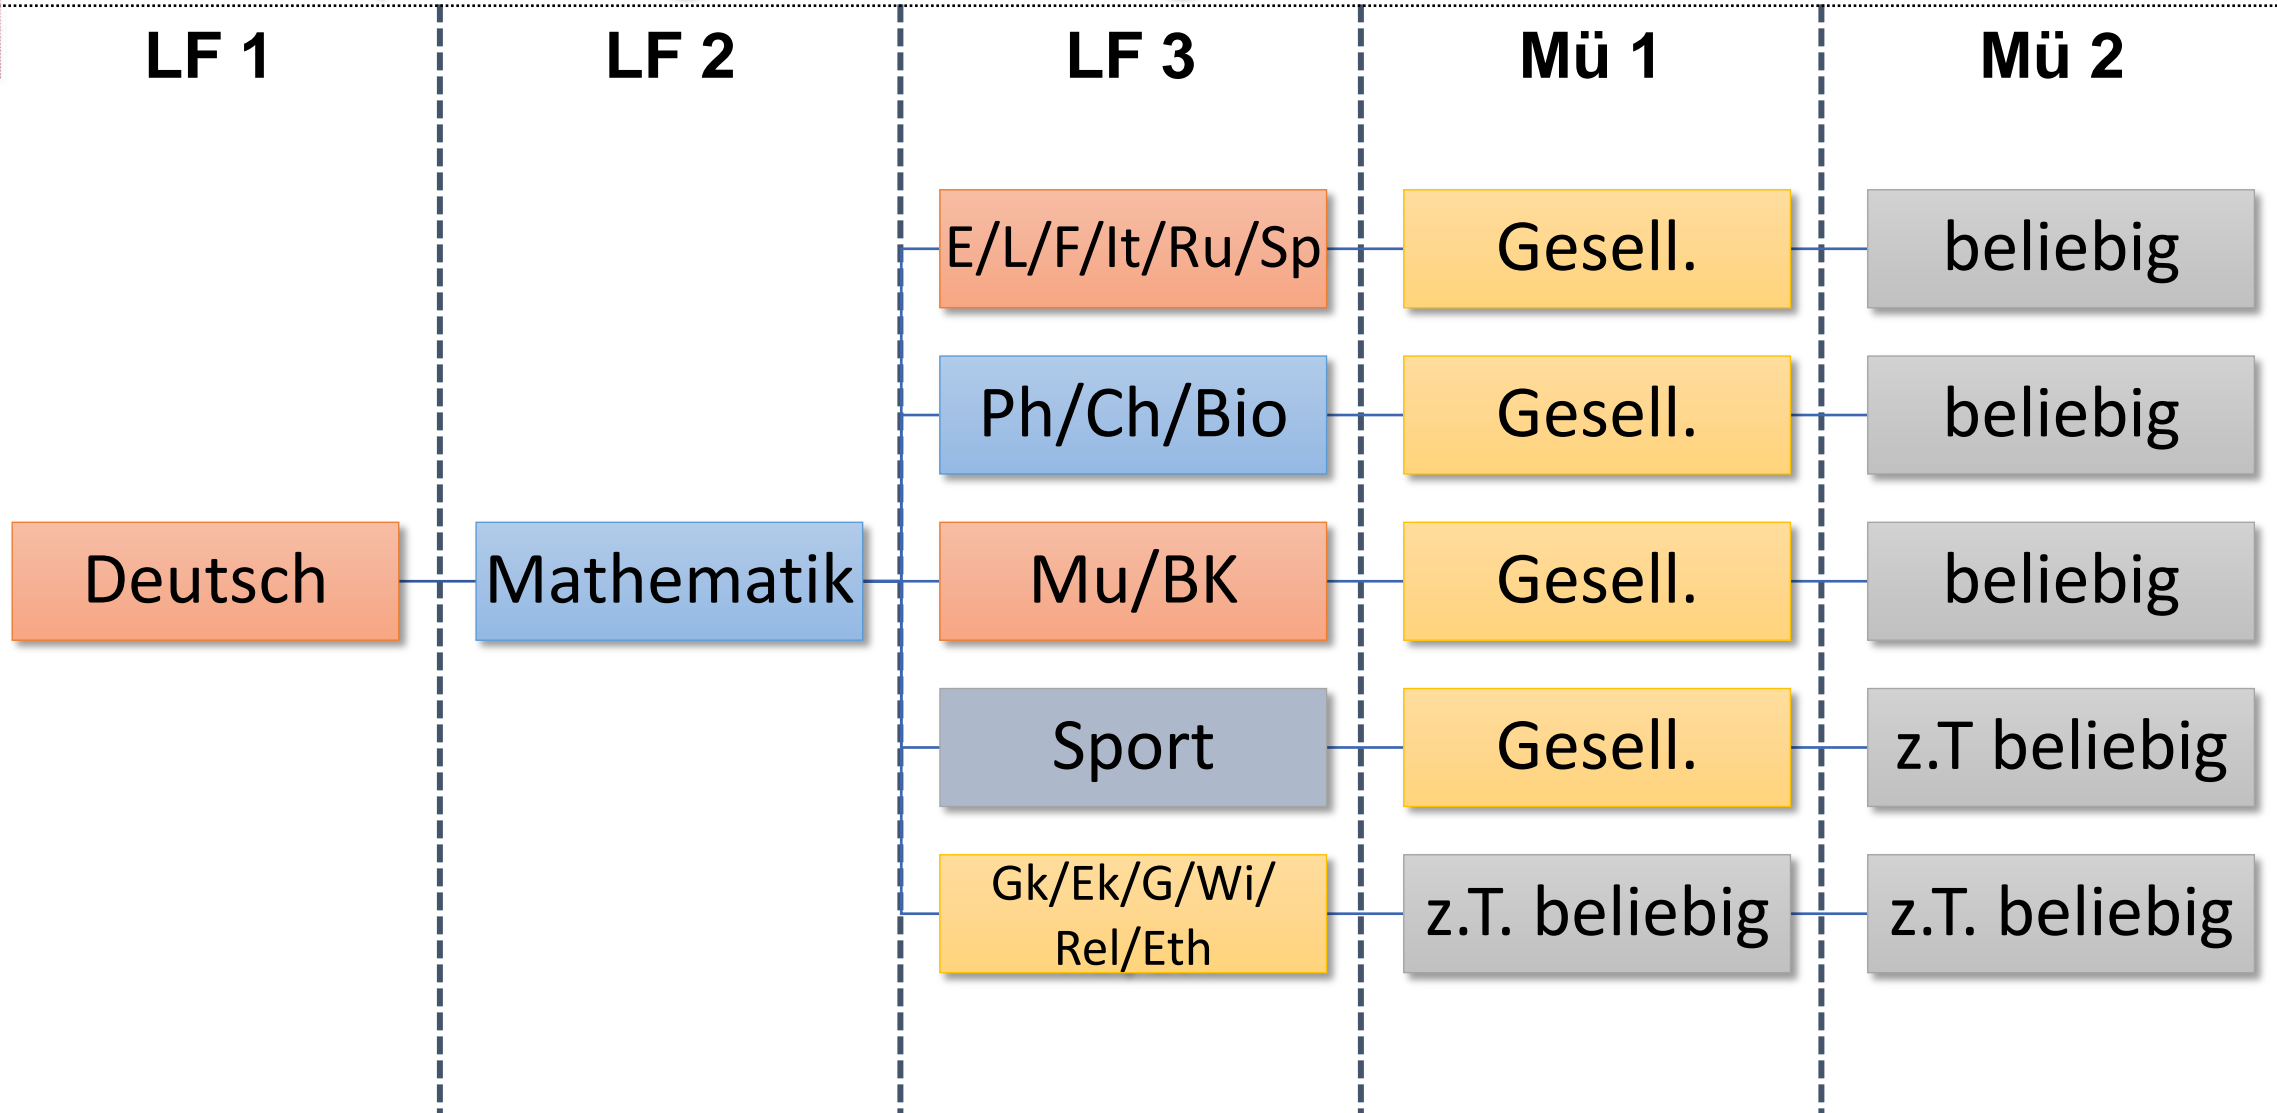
| LF 1 | LF 2 | LF 3 | Mü 1 | Mü 2 |
|---|---|---|---|---|
| | | E/L/F/It/Ru/Sp | Gesell. | beliebig |
| | | Ph/Ch/Bio | Gesell. | beliebig |
| Deutsch | Mathematik | Mu/BK | Gesell. | beliebig |
| | | Sport | Gesell. | z.T beliebig |
| | | Gk/Ek/G/Wi/ Rel/Eth | z.T. beliebig | z.T. beliebig |